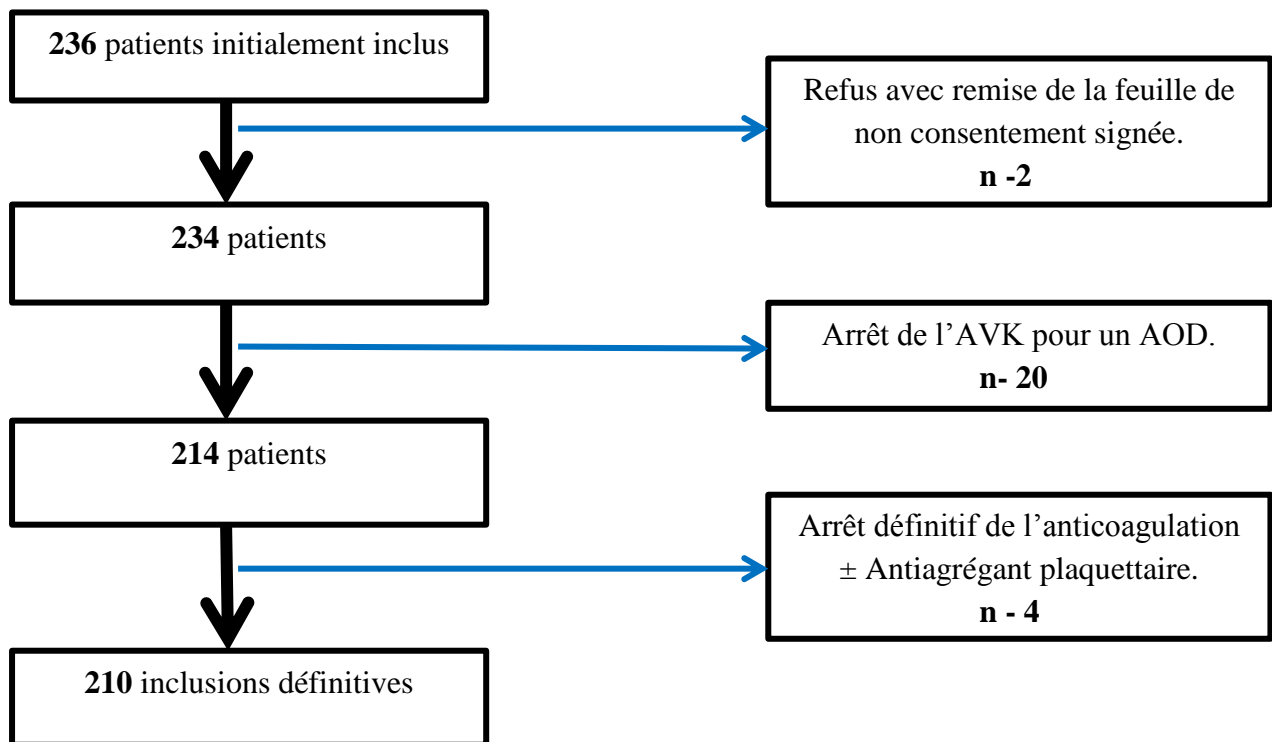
**236** patients initialement inclus

Refus avec remise de la feuille de non consentement signée.
**n -2**

**234** patients

Arrêt de l’AVK pour un AOD.
**n- 20**

**214** patients

Arrêt définitif de l’anticoagulation $\pm$ Antiagrégant plaquettaire.
**n - 4**

**210** inclusions définitives